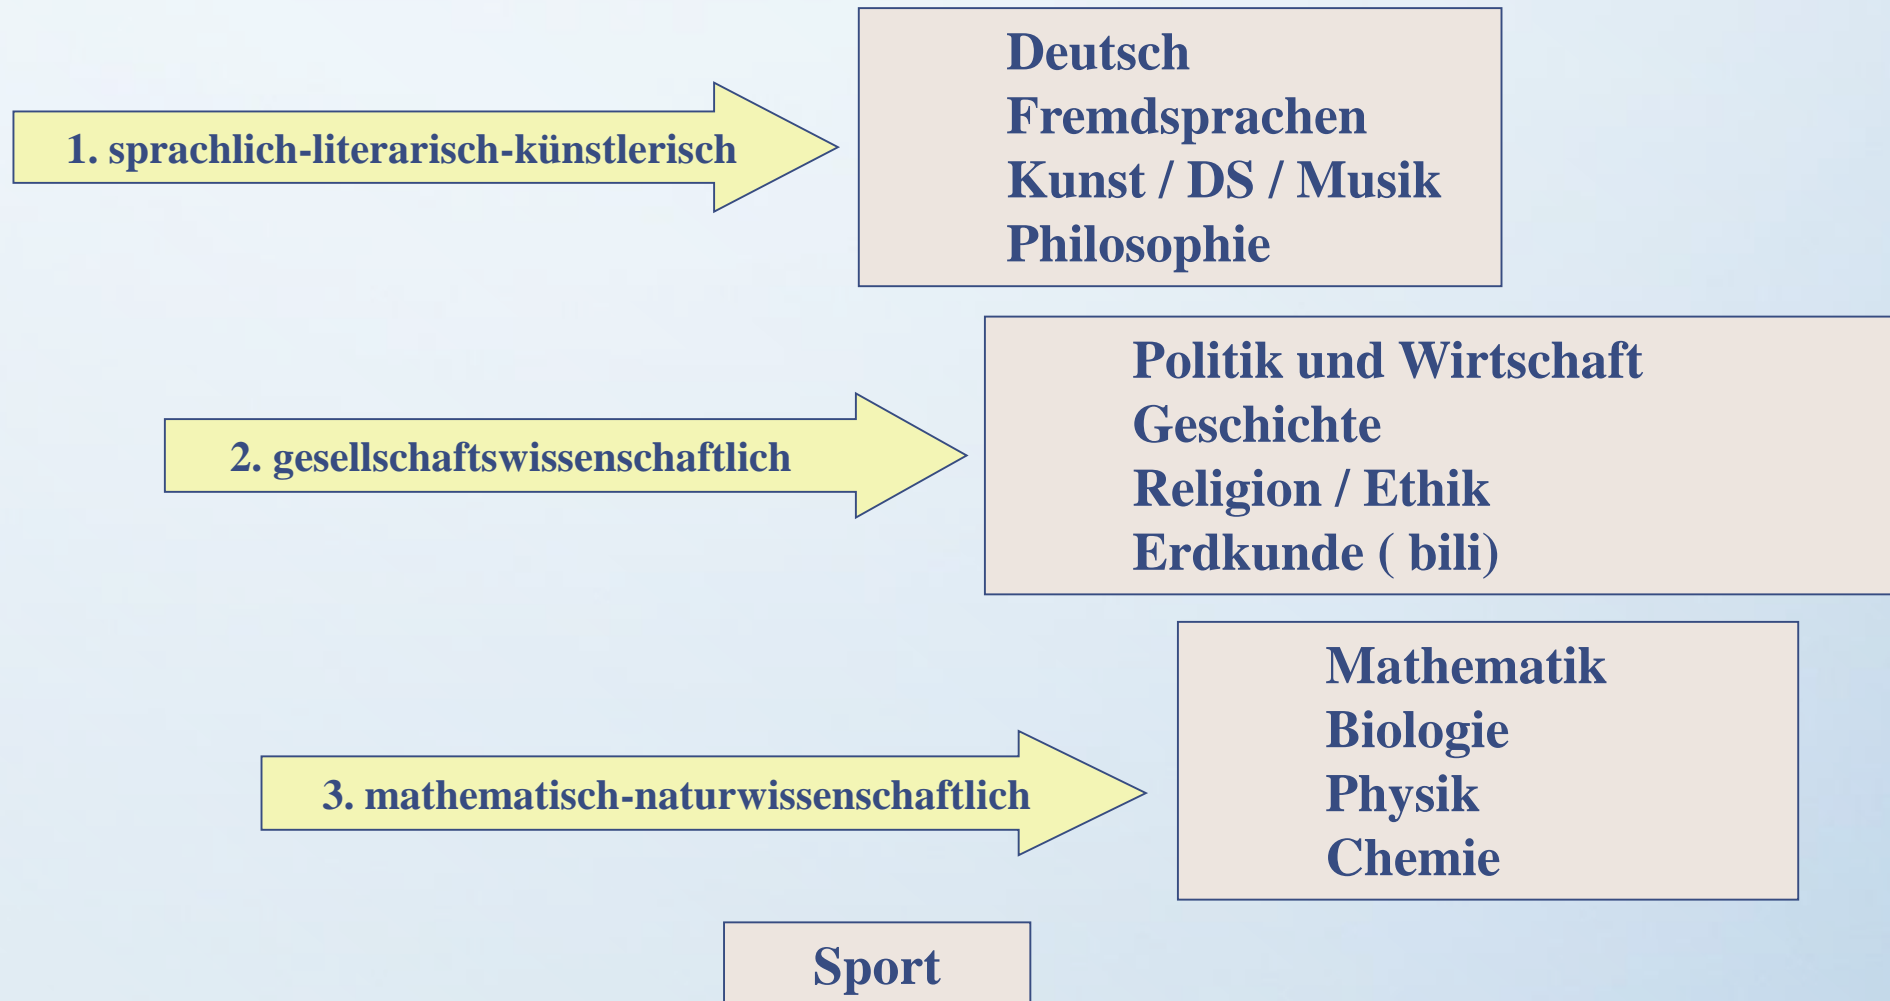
1. sprachlich-literarisch-künstlerisch

Deutsch
Fremdsprachen
Kunst / DS / Musik
Philosophie

2. gesellschaftswissenschaftlich

Politik und Wirtschaft
Geschichte
Religion / Ethik
Erdkunde ( bili)

3. mathematisch-naturwissenschaftlich

Mathematik
Biologie
Physik
Chemie

Sport